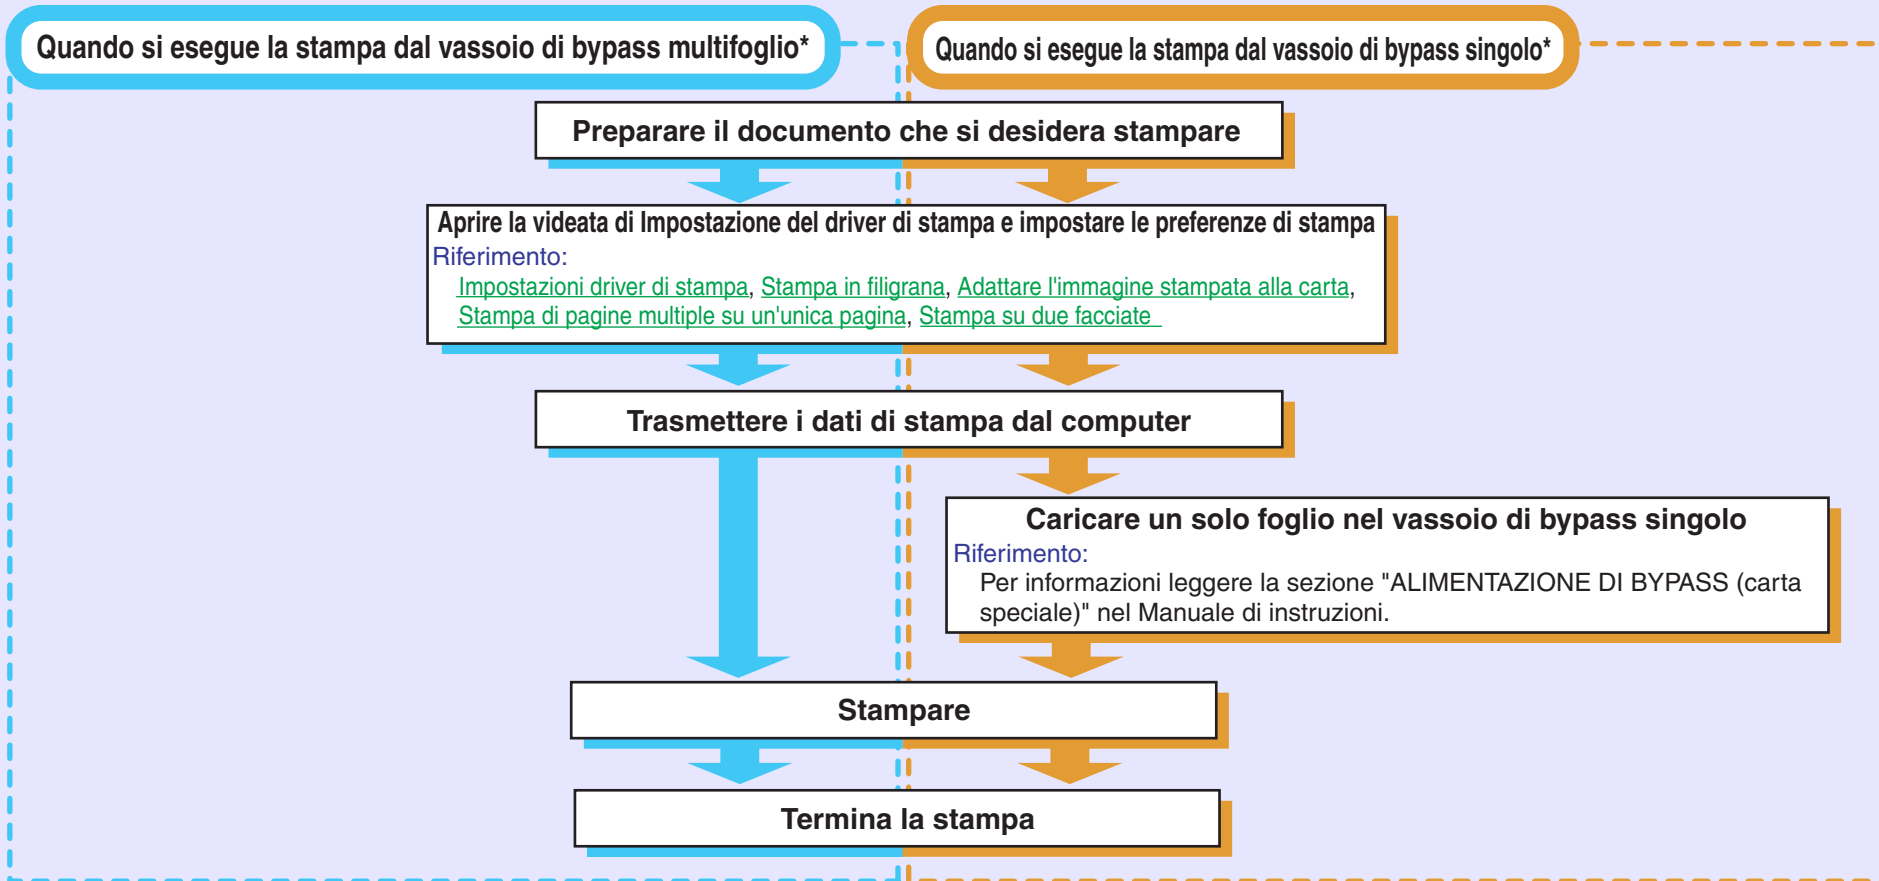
Quando si esegue la stampa dal vassoio di bypass multifoglio*

Quando si esegue la stampa dal vassoio di bypass singolo*

Preparare il documento che si desidera stampare

Aprire la videata di Impostazione del driver di stampa e impostare le preferenze di stampa
Riferimento:
Impostazioni driver di stampa, Stampa in filigrana, Adattare l'immagine stampata alla carta, Stampa di pagine multiple su un'unica pagina, Stampa su due facciate

Trasmettere i dati di stampa dal computer

Caricare un solo foglio nel vassoio di bypass singolo
Riferimento:
Per informazioni leggere la sezione "ALIMENTAZIONE DI BYPASS (carta speciale)" nel Manuale di instruzioni.

Stampare

Termina la stampa